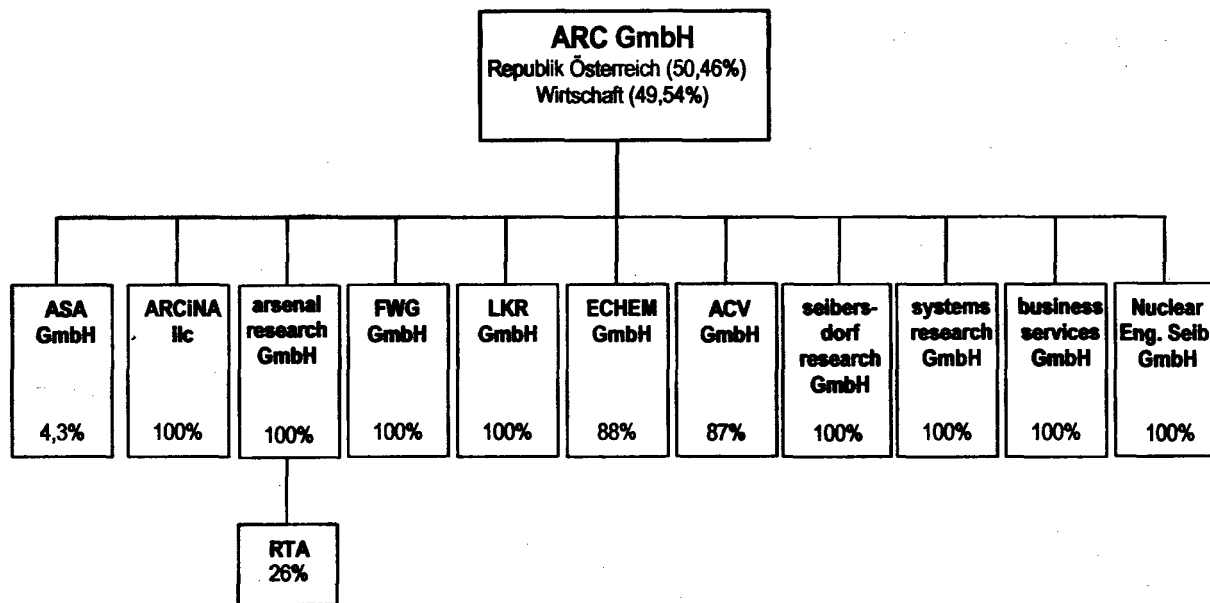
ARC GmbH
Republik Österreich (50,46%)
Wirtschaft (49,54%)

ASA GmbH
4,3%

ARCiNA llc
100%

arsenal research GmbH
100%

RTA
26%

FWG GmbH
100%

LKR GmbH
100%

ECHEM GmbH
88%

ACV GmbH
87%

seibersdorf research GmbH
100%

systems research GmbH
100%

business services GmbH
100%

Nuclear Eng. Seib GmbH
100%